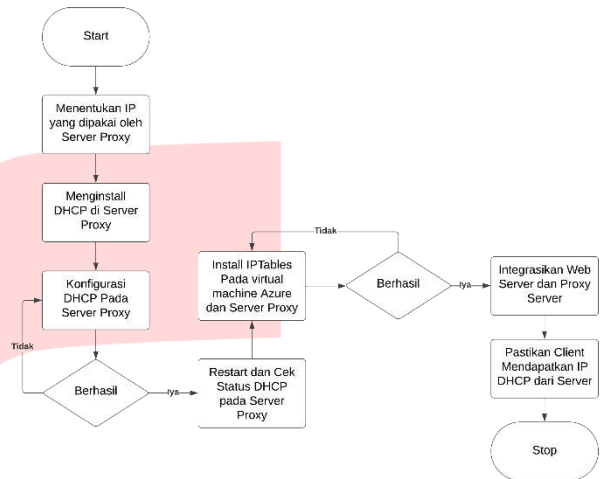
Start

Menentukan IP yang dipakai oleh Server Proxy

Menginstall DHCP di Server Proxy

Konfigurasi DHCP Pada Server Proxy

Tidak

Berhasil

Iya

Restart dan Cek Status DHCP pada Server Proxy

Install IPTables Pada virtual machine Azure dan Server Proxy

Tidak

Berhasil

Iya

Integrasikan Web Server dan Proxy Server

Pastikan Client Mendapatkan IP DHCP dari Server

Stop